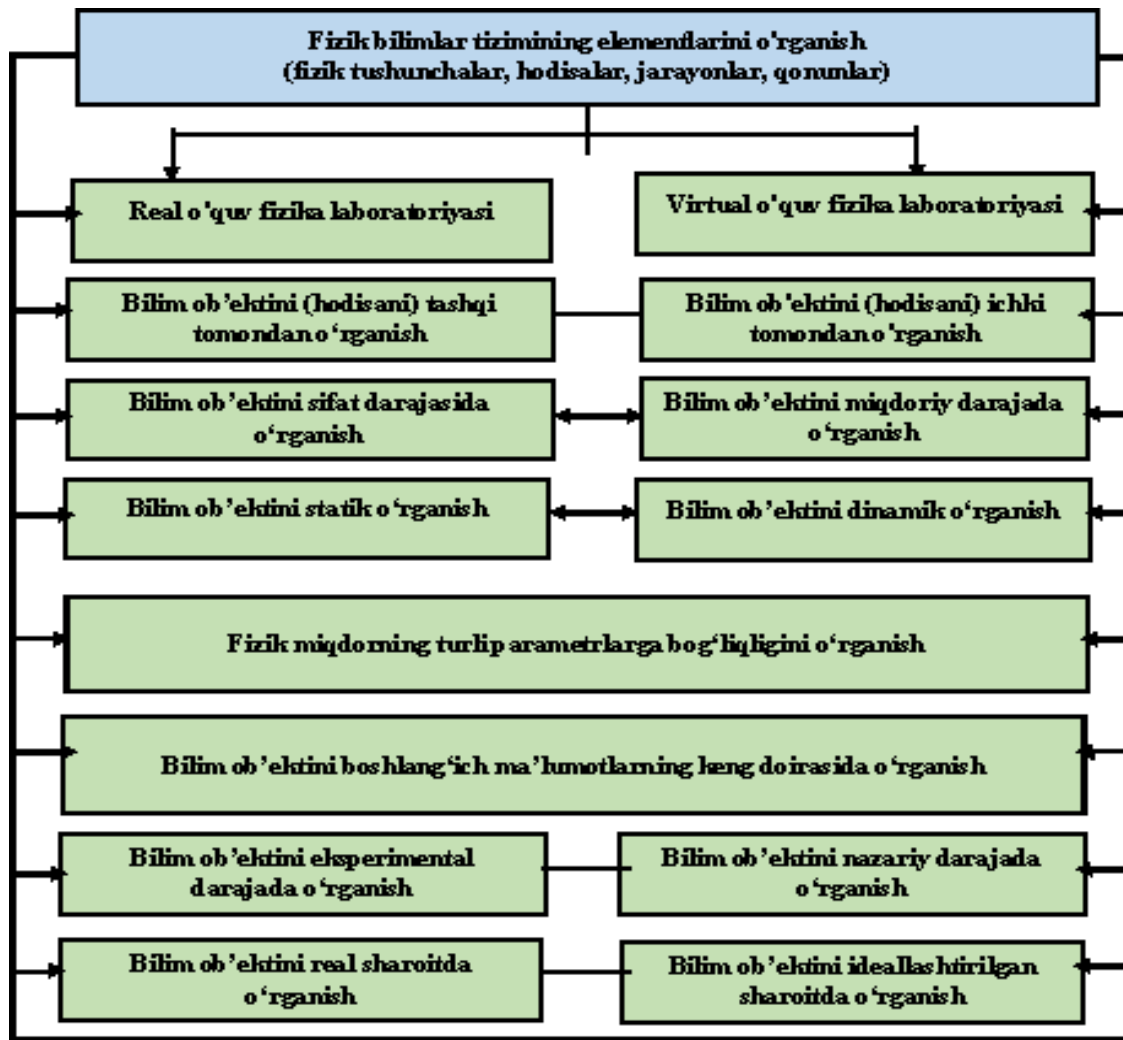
Fizik bilimlar tizimining elementlarini o'rganish (fizik tushunchalar, hodisalar, jarayonlar, qonunlar)

Real o'quv fizika laboratoriyasi

Virtual o'quv fizika laboratoriyasi

Bilim ob'ektini (hodisani) tashqi tomondan o'rganish

Bilim ob'ektini (hodisani) ichki tomondan o'rganish

Bilim ob'ektini sifat darajasida o'rganish

Bilim ob'ektini miqdoriy darajada o'rganish

Bilim ob'ektini statik o'rganish

Bilim ob'ektini dinamik o'rganish

Fizik miqdorning turlip arametrlarga bog'liqligini o'rganish

Bilim ob'ektini boshlang'ich ma'lumotlarning keng doirasida o'rganish

Bilim ob'ektini eksperimental darajada o'rganish

Bilim ob'ektini nazariy darajada o'rganish

Bilim ob'ektini real sharoitda o'rganish

Bilim ob'ektini ideallashtirilgan sharoitda o'rganish